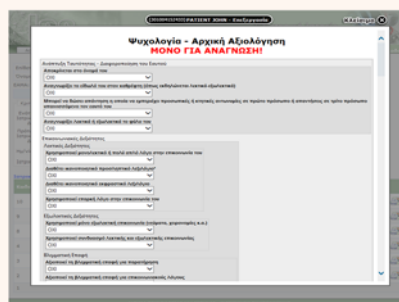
(000000000) PATIENT JOHN - Εκτύπωση

Κλείσιμο

Ψυχολογία - Αρχική Αξιολόγηση
ΜΟΝΟ ΓΙΑ ΑΝΑΓΝΩΣΗ!

Ανάπτυξη Ταυτότητας - Διαφοροποίηση του Εαυτού

Αποκρίνεται στο όνομά του
Όχι

Αναγνωρίζει το είδωλό του στον καθρέπτη (όπως καθορίζονται λεκτικά εξωλεκτικά)
Όχι

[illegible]
Όχι

Αναγνωρίζει λεκτικά ή εξωλεκτικά το φύλο του
Όχι

Επικοινωνιακές Δεξιότητες

Λεκτικές Δεξιότητες

Χρησιμοποιεί μονολεκτικές ή πολύ απλές λέξεις στην επικοινωνία του
Όχι

Διαθέτει ικανοποιητικό προσληπτικό λεξιλόγιο
Όχι

Διαθέτει ικανοποιητικό εκφραστικό λεξιλόγιο
Όχι

Χρησιμοποιεί επαρκή λόγο στην επικοινωνία του
Όχι

Εξωλεκτικές Δεξιότητες

Χρησιμοποιεί μόνο εξωλεκτική επικοινωνία (νοήματα, χειρονομίες κ.α.)
Όχι

Χρησιμοποιεί συνδυασμό λεκτικής και εξωλεκτικής επικοινωνίας
Όχι

Βλεμματική Επαφή

Αξιοποιεί τη βλεμματική επαφή για παρατήρηση
Όχι

Αξιοποιεί τη βλεμματική επαφή για επικοινωνιακούς λόγους